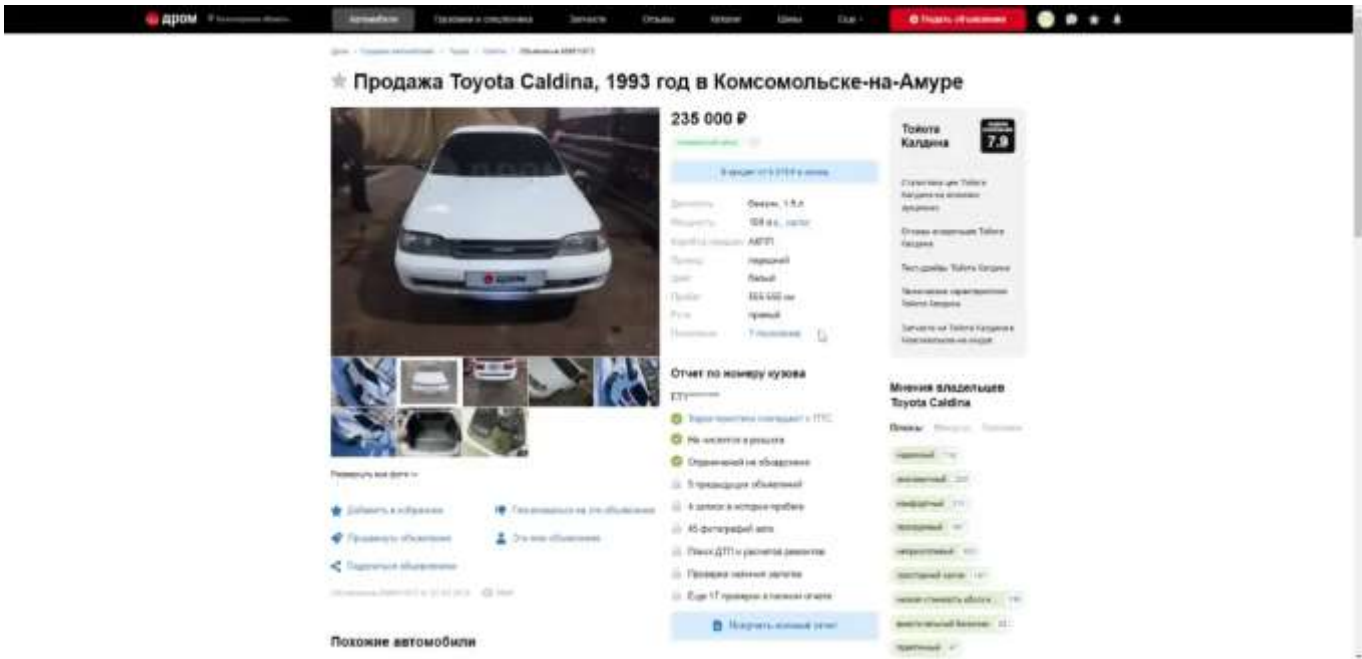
дром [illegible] Автомобили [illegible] Запчасти Отзывы Каталог Шины Ещё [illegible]

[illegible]

Продажа Toyota Caldina, 1993 год в Комсомольске-на-Амуре

235 000 ₽

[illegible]

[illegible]

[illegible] Бензин, 1.5 л
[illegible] 105 л.с. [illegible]
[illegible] АКПП
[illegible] передний
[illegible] белый
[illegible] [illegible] км
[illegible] правый
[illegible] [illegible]

Тойота Калдина 7.9

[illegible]

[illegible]

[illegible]

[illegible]

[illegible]

Отчет по номеру кузова

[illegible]

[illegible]
Не числится в розыске
Ограничений не обнаружено
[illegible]
4 записи в истории пробега
45 фотографий авто
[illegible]
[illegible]
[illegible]

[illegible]

Мнения владельцев Toyota Caldina

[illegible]

Развернуть все фото

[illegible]

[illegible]

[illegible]

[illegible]

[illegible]

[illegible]

Похожие автомобили